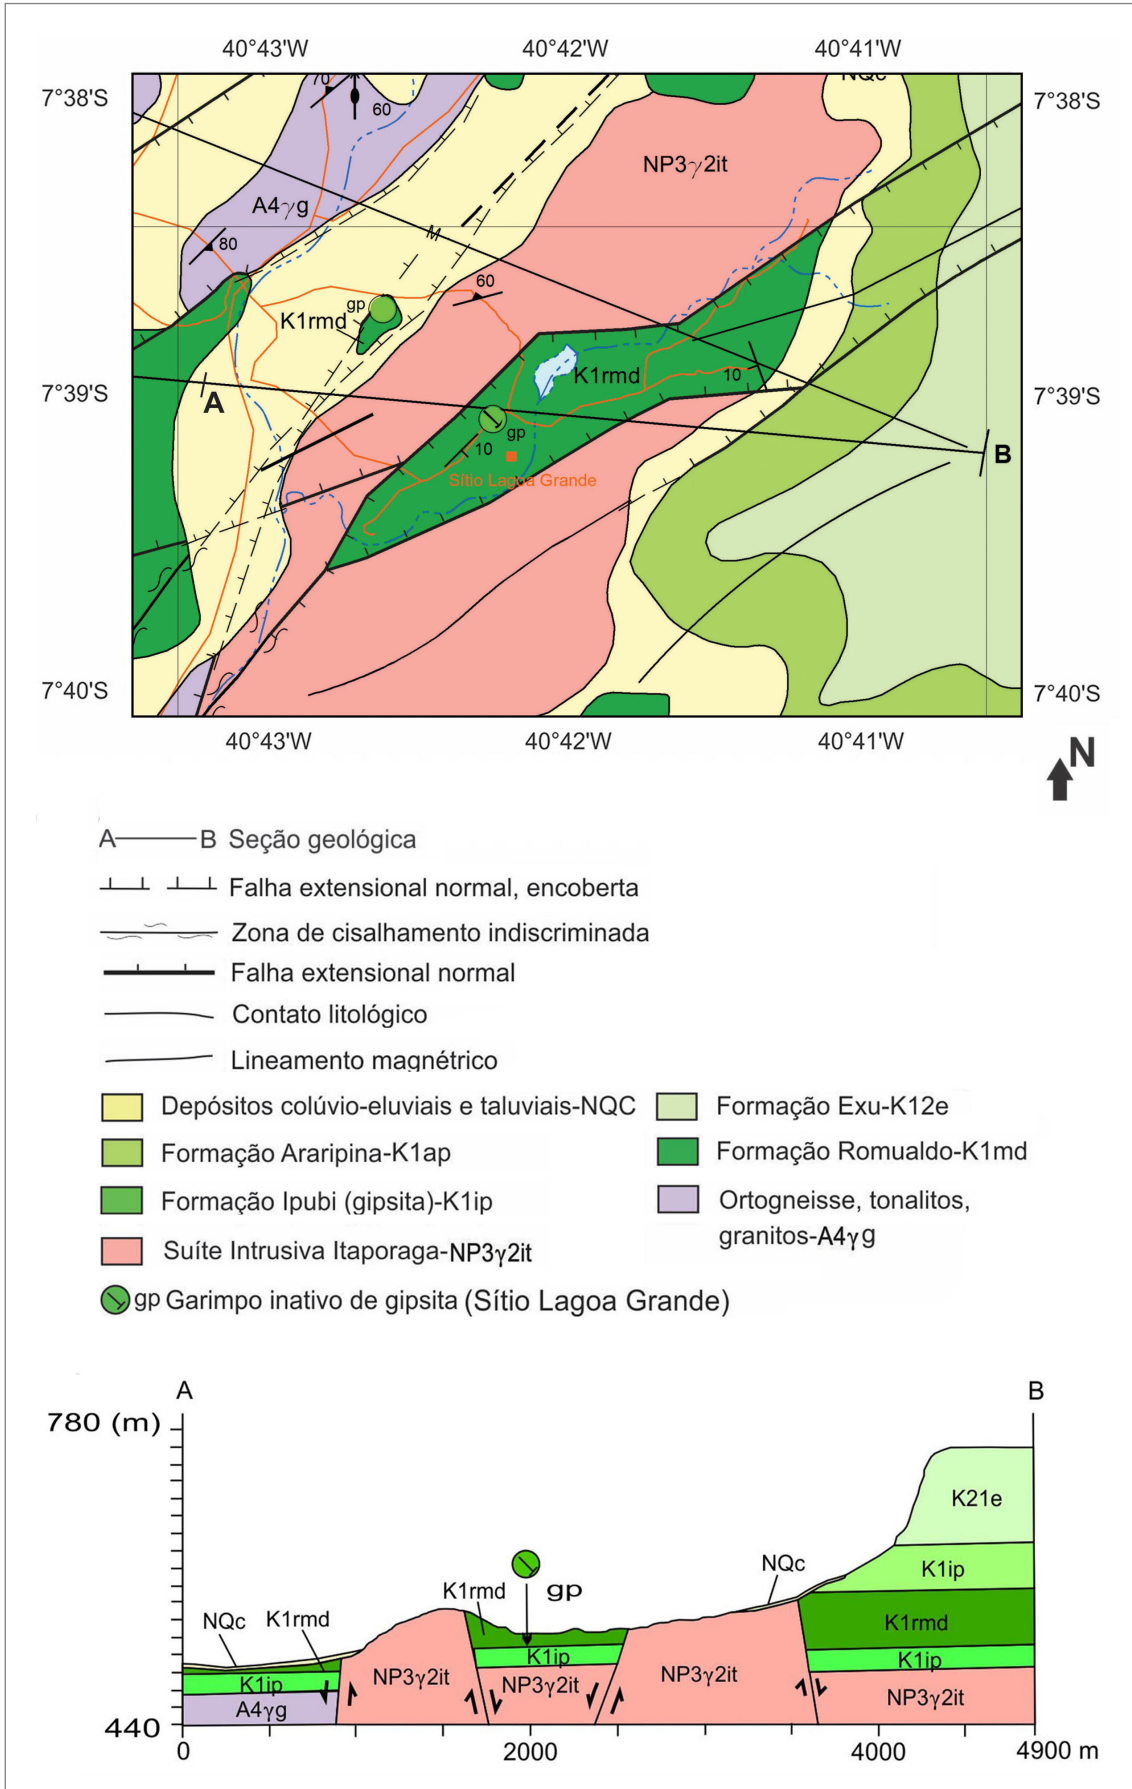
40°43'W 40°42'W 40°41'W

7°38'S 7°38'S

7°39'S 7°39'S

7°40'S 7°40'S

40°43'W 40°42'W 40°41'W

NQc

70

60

NP3$\gamma$2it

A4$\gamma$g

80

M

60

gp

K1rmd

K1rmd

10

A

gp

10

Sítio Lagoa Grande

B

N

A——B Seção geológica

Falha extensional normal, encoberta

Zona de cisalhamento indiscriminada

Falha extensional normal

Contato litológico

Lineamento magnétrico

Depósitos colúvio-eluviais e taluviais-NQC

Formação Araripina-K1ap

Formação Ipubi (gipsita)-K1ip

Suíte Intrusiva Itaporaga-NP3$\gamma$2it

Formação Exu-K12e

Formação Romualdo-K1md

Ortogneisse, tonalitos, granitos-A4$\gamma$g

gp Garimpo inativo de gipsita (Sítio Lagoa Grande)

A B

780 (m)

K21e

K1ip

NQc

K1rmd gp

K1rmd

NQc K1rmd

K1ip

K1ip

NP3$\gamma$2it

NP3$\gamma$2it

NP3$\gamma$2it

K1ip

K1ip

NP3$\gamma$2it

A4$\gamma$g

440

0 2000 4000 4900 m